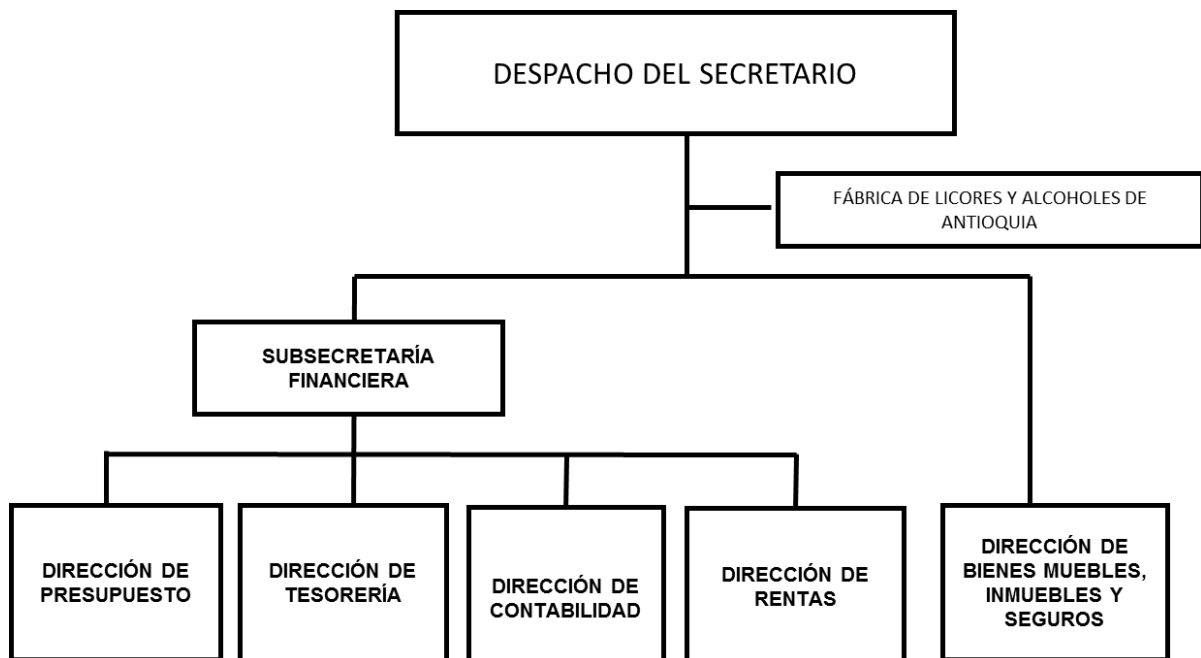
DESPACHO DEL SECRETARIO

FÁBRICA DE LICORES Y ALCOHOLES DE ANTIOQUIA

SUBSECRETARÍA FINANCIERA

DIRECCIÓN DE PRESUPUESTO

DIRECCIÓN DE TESORERÍA

DIRECCIÓN DE CONTABILIDAD

DIRECCIÓN DE RENTAS

DIRECCIÓN DE BIENES MUEBLES, INMUEBLES Y SEGUROS